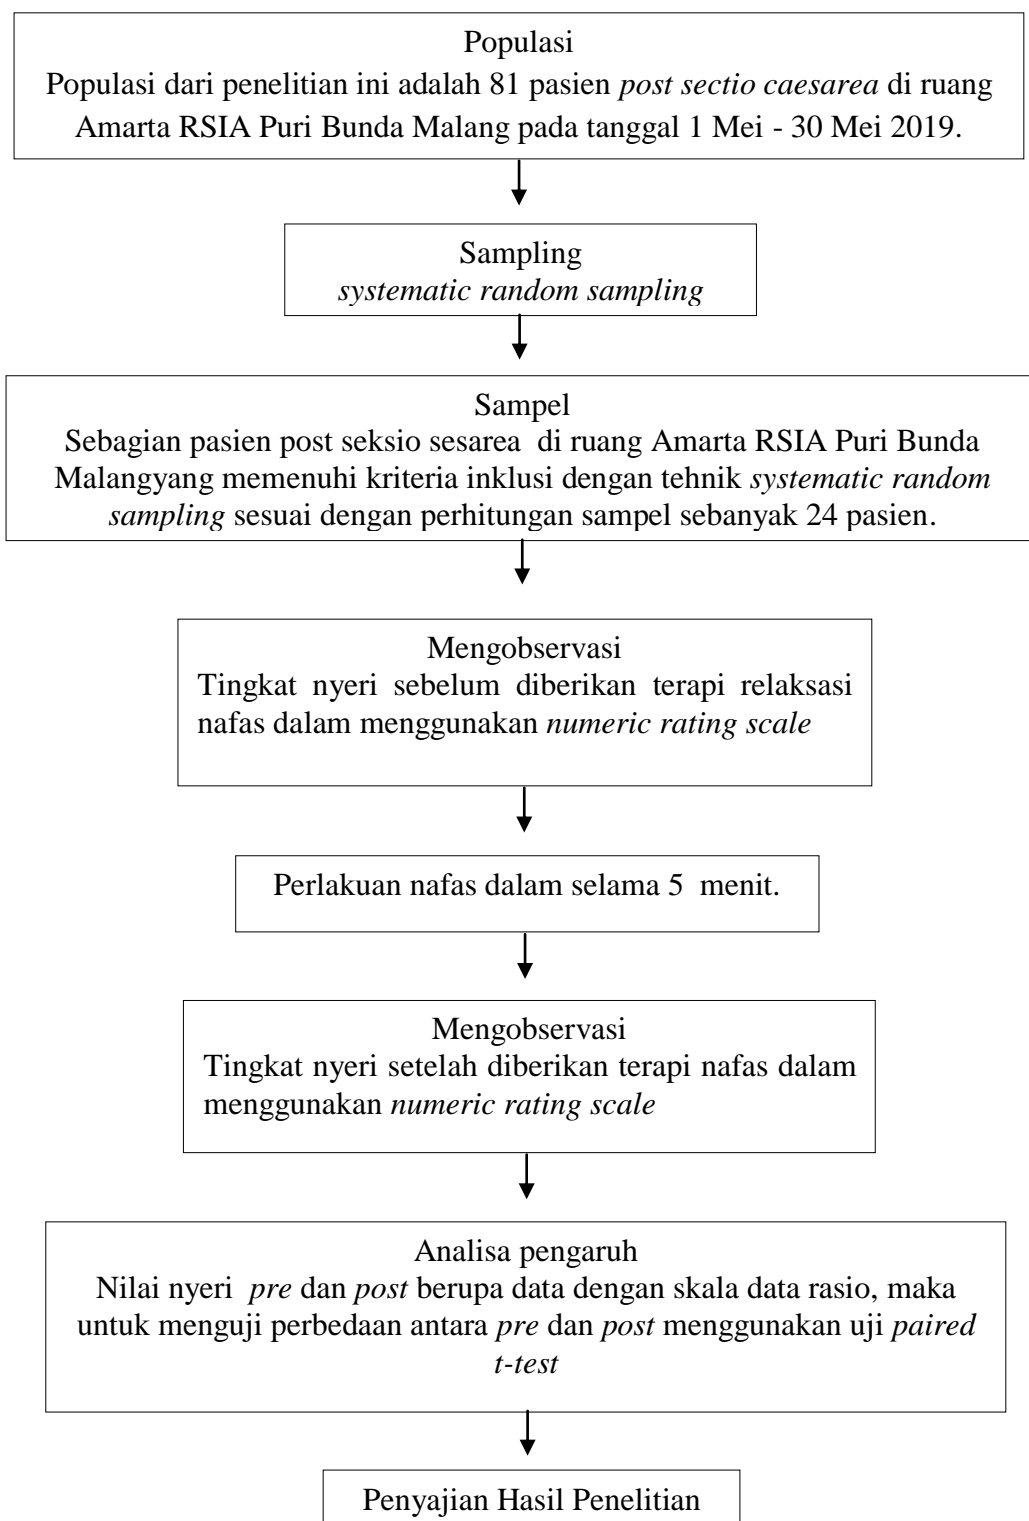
Populasi
Populasi dari penelitian ini adalah 81 pasien *post sectio caesarea* di ruang Amarta RSIA Puri Bunda Malang pada tanggal 1 Mei - 30 Mei 2019.

Sampling
*systematic random sampling*

Sampel
Sebagian pasien post seksio sesarea di ruang Amarta RSIA Puri Bunda Malangyang memenuhi kriteria inklusi dengan tehnik *systematic random sampling* sesuai dengan perhitungan sampel sebanyak 24 pasien.

Mengobservasi
Tingkat nyeri sebelum diberikan terapi relaksasi nafas dalam menggunakan *numeric rating scale*

Perlakuan nafas dalam selama 5 menit.

Mengobservasi
Tingkat nyeri setelah diberikan terapi nafas dalam menggunakan *numeric rating scale*

Analisa pengaruh
Nilai nyeri *pre* dan *post* berupa data dengan skala data rasio, maka untuk menguji perbedaan antara *pre* dan *post* menggunakan uji *paired t-test*

Penyajian Hasil Penelitian